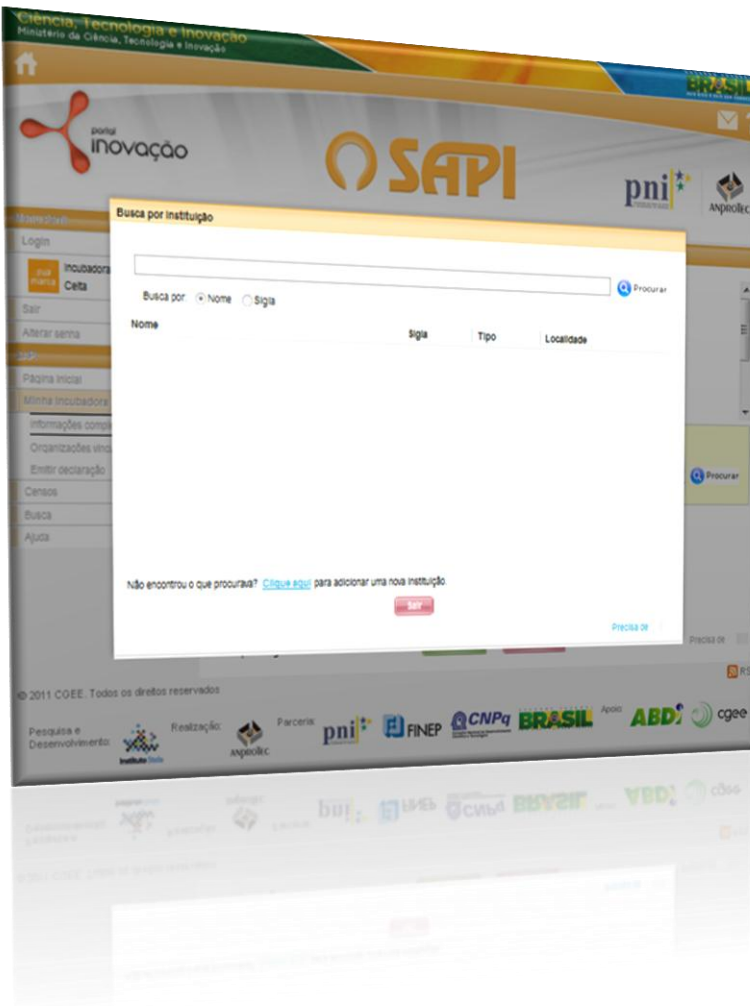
Ciência, Tecnologia e Inovação
Ministério da Ciência, Tecnologia e Inovação

BRASIL

portal inovação

SAPI

pni

ANPROTEC

Busca por instituição

Procurar

Busca por: Nome Sigla

| Nome | Sigla | Tipo | Localidade |
|---|---|---|---|

Não encontrou o que procurava? Clique aqui para adicionar uma nova instituição.

Sair

Precisa de

Login
Incubadora
Celta
Sair
Alterar senha
Página inicial
Minha incubadora
Informações compl
Organizações vinc
Emitir declaração
Censos
Busca
Ajuda

Procurar

Precisa de

RSS

© 2011 CGEE. Todos os direitos reservados

Pesquisa e Desenvolvimento: Instituto Stela
Realização: ANPROTEC
Parceria: pni FINEP CNPq BRASIL
Apoio: ABDI cgee